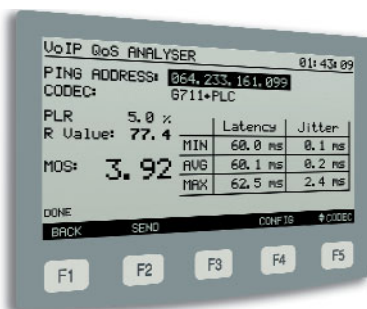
VoIP QoS ANALYSER 01:43:09

PING ADDRESS: 064.233.161.099
CODEC: G711+PLC

PLR 5.0 %
R Value: 77.4

MOS: 3.92

| | Latency | Jitter |
|---|---|---|
| MIN | 60.0 ms | 0.1 ms |
| AVG | 60.1 ms | 0.2 ms |
| MAX | 62.5 ms | 2.4 ms |

DONE
BACK SEND CONFIG ♦CODEC

F1 F2 F3 F4 F5